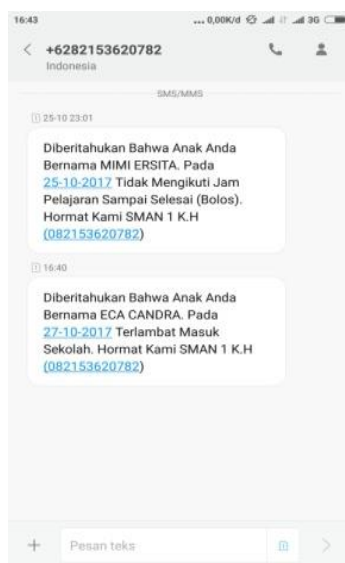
16:43 ...0,00K/d 3G

< +6282153620782
Indonesia

SMS/MMS

25-10 23:01

Diberitahukan Bahwa Anak Anda Bernama MIMI ERSITA. Pada 25-10-2017 Tidak Mengikuti Jam Pelajaran Sampai Selesai (Bolos). Hormat Kami SMAN 1 K.H (082153620782)

16:40

Diberitahukan Bahwa Anak Anda Bernama ECA CANDRA. Pada 27-10-2017 Terlambat Masuk Sekolah. Hormat Kami SMAN 1 K.H (082153620782)

+ Pesan teks